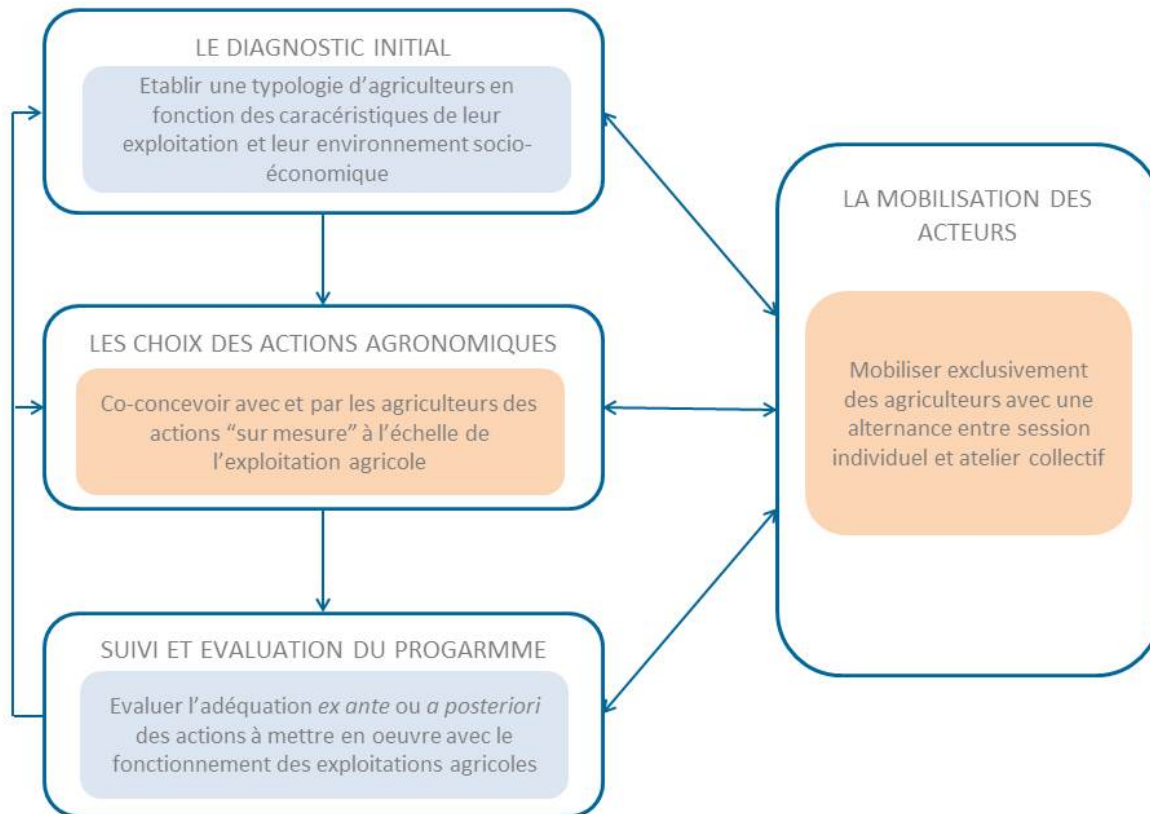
LE DIAGNOSTIC INITIAL

Etablir une typologie d'agriculteurs en fonction des caracéristiques de leur exploitation et leur environnement socio-économique

LES CHOIX DES ACTIONS AGRONOMIQUES

Co-concevoir avec et par les agriculteurs des actions "sur mesure" à l'échelle de l'exploitation agricole

SUIVI ET EVALUATION DU PROGARMME

Evaluer l'adéquation *ex ante* ou *a posteriori* des actions à mettre en oeuvre avec le fonctionnement des exploitations agricoles

LA MOBILISATION DES ACTEURS

Mobiliser exclusivement des agriculteurs avec une alternance entre session individuel et atelier collectif